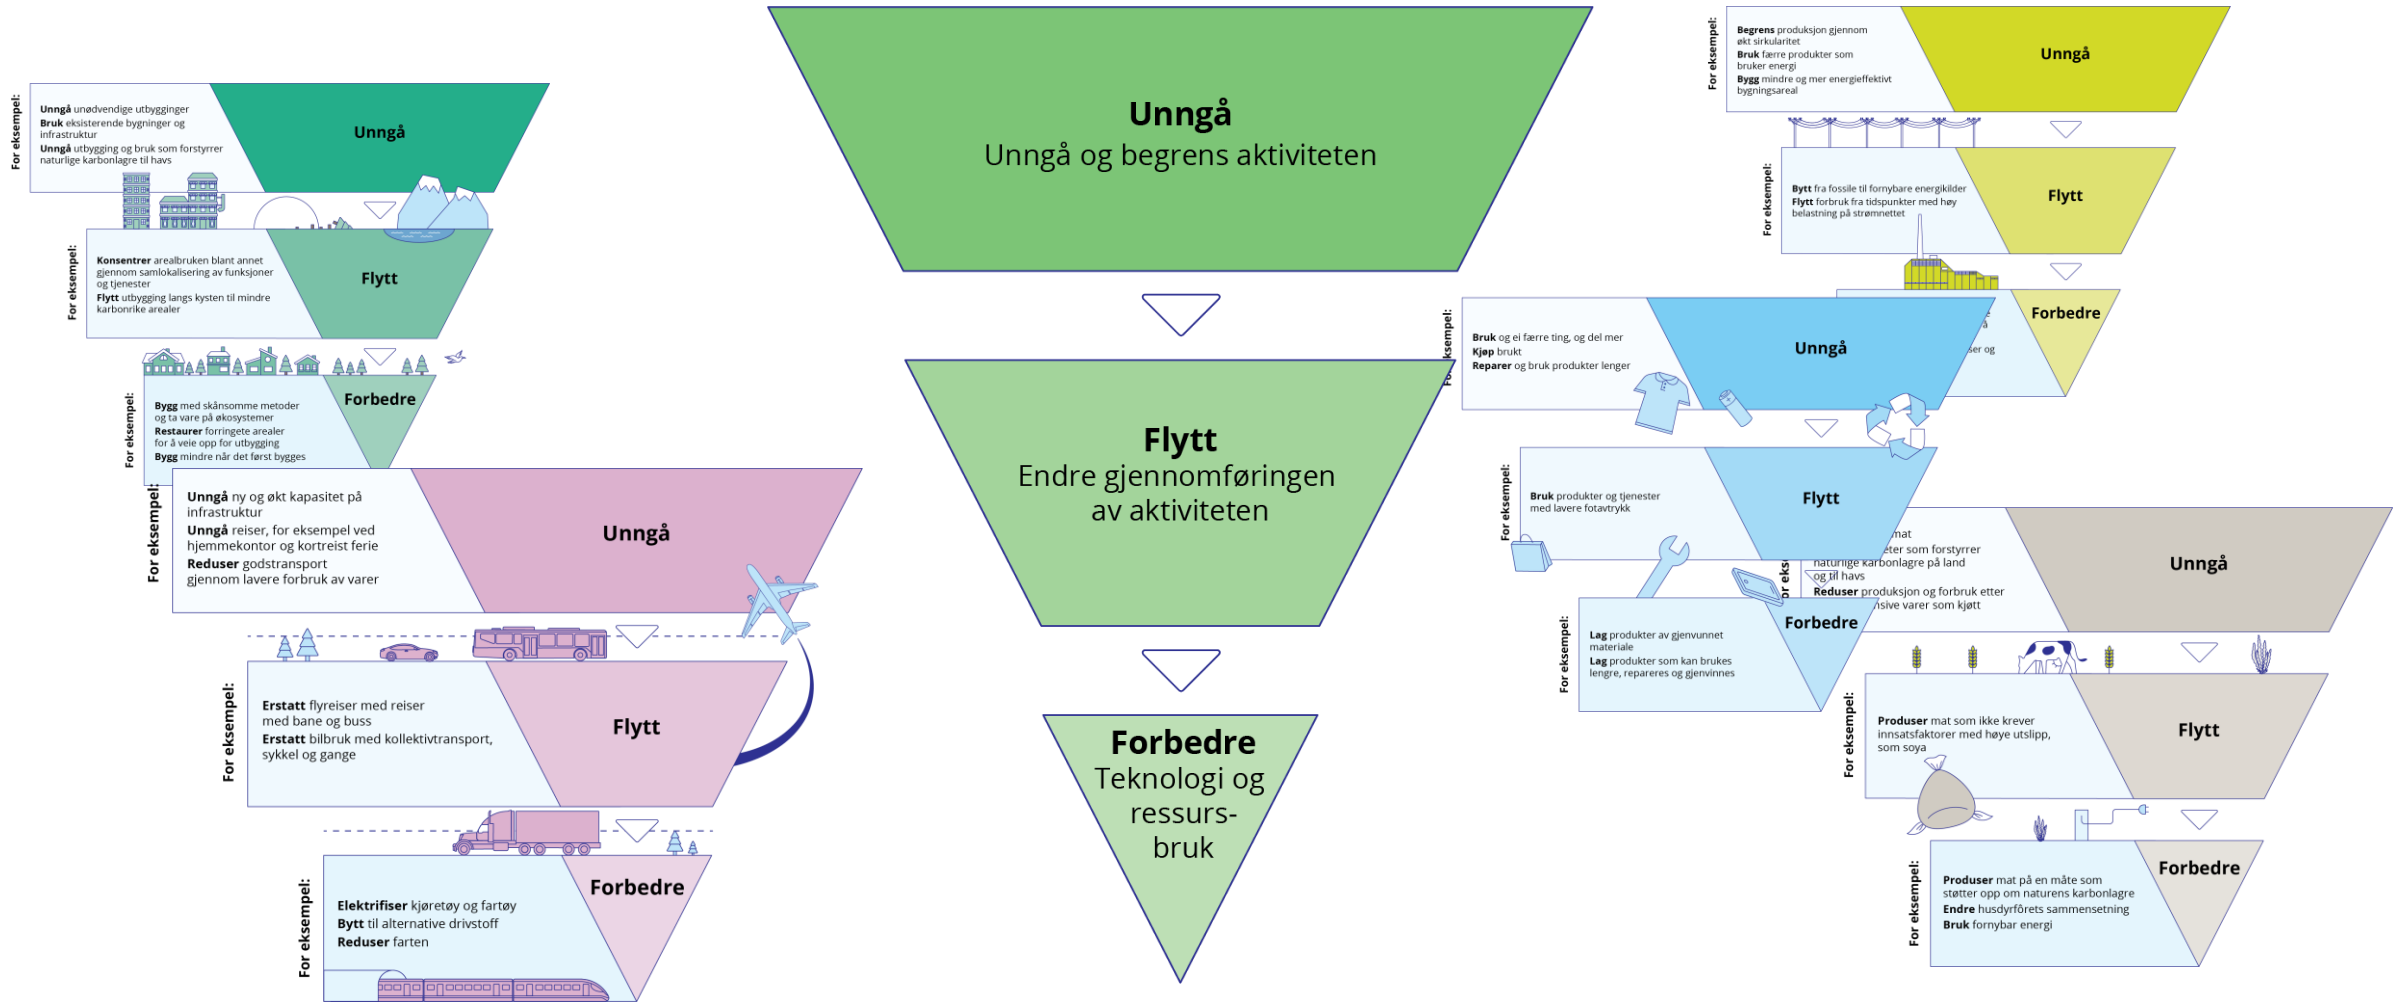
Unngå
Unngå og begrens aktiviteten

Flytt
Endre gjennomføringen av aktiviteten

Forbedre
Teknologi og ressurs-bruk

For eksempel:
Unngå unødvendige utbygginger
Bruk eksisterende bygninger og infrastruktur
Unngå utbygging og bruk som forstyrrer naturlige karbonlagre til havs
Unngå

For eksempel:
Konsentrer arealbruken blant annet gjennom samlokalisering av funksjoner og tjenester
Flytt utbygging langs kysten til mindre karbonrike arealer
Flytt

For eksempel:
Bygg med skånsomme metoder og ta vare på økosystemer
Restaurer forringete arealer for å veie opp for utbygging
Bygg mindre når det først bygges
Forbedre

For eksempel:
Unngå ny og økt kapasitet på infrastruktur
Unngå reiser, for eksempel ved hjemmekontor og kortreist ferie
Reduser godstransport gjennom lavere forbruk av varer
Unngå

For eksempel:
Erstatt flyreiser med reiser med bane og buss
Erstatt bilbruk med kollektivtransport, sykkel og gange
Flytt

For eksempel:
Elektrifiser kjøretøy og fartøy
Bytt til alternative drivstoff
Reduser farten
Forbedre

For eksempel:
Begrens produksjon gjennom økt sirkularitet
Bruk færre produkter som bruker energi
Bygg mindre og mer energieffektivt bygningsareal
Unngå

For eksempel:
Bytt fra fossile til fornybare energikilder
Flytt forbruk fra tidspunkter med høy belastning på strømnettet
Flytt

Forbedre
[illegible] ser og

For eksempel:
Bruk og ei færre ting, og del mer
Kjøp brukt
Reparer og bruk produkter lenger
Unngå

For eksempel:
Bruk produkter og tjenester med lavere fotavtrykk
Flytt

For eksempel:
Lag produkter av gjenvunnet materiale
Lag produkter som kan brukes lengre, repareres og gjenvinnes
Forbedre

For eks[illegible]
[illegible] mat
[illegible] eter som forstyrrer naturlige karbonlagre på land og til havs
Reduser produksjon og forbruk etter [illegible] sive varer som kjøtt
Unngå

For eksempel:
Produser mat som ikke krever innsatsfaktorer med høye utslipp, som soya
Flytt

For eksempel:
Produser mat på en måte som støtter opp om naturens karbonlagre
Endre husdyrfôrets sammensetning
Bruk fornybar energi
Forbedre